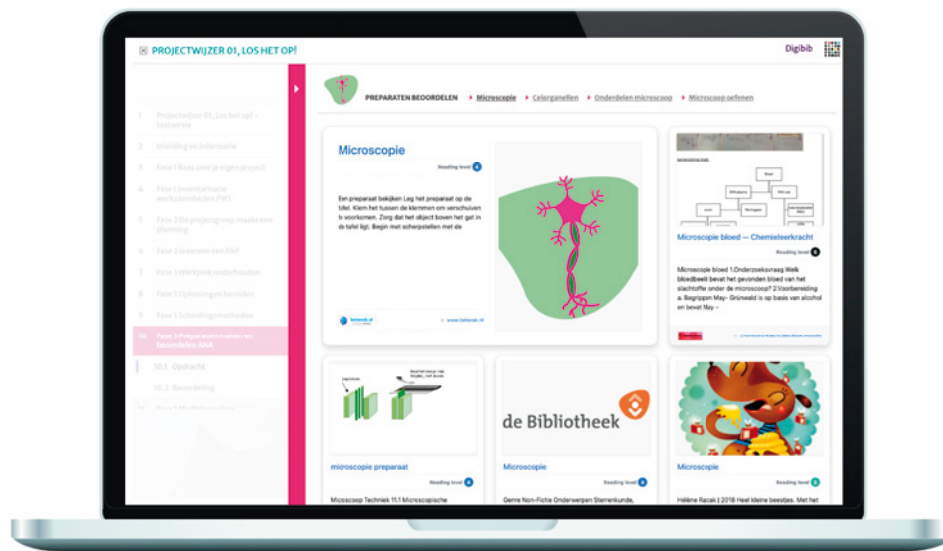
PROJECTWIJZER 01, LOS HET OP!

Digibib

1 Projectwijzer 01, Los het op! - testversie
2 Inleiding en informatie
3 Fase 1 Baas over je eigen project
4 Fase 1 Inventarisatie werkzaamheden PWS
5 Fase 2 De projectgroep maakt een planning
6 Fase 2 Iedereen een PAP
7 Fase 3 Werkplek onderhouden
8 Fase 3 Oplossingen bereiden
9 Fase 3 Scheidingsmethoden
10 Fase 3 Preparaten maken en beoordelen ANA
10.1 Opdracht
10.2 Beoordeling
11 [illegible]

PREPARATEN BEOORDELEN ▸ Microscopie ▸ Celorganellen ▸ Onderdelen microscoop ▸ Microscoop oefenen

Microscopie
Reading level 4
Een preparaat bekijken Leg het preparaat op de tafel. Klem het tussen de klemmen om verschuiven te voorkomen. Zorg dat het object boven het gat in de tafel ligt. Begin met scherpstellen met de
belenok.nl
www.belenok.nl

Microscopie bloed — Chemieleerkracht
Reading level 5
Microscopie bloed 1.Onderzoeksvraag Welk bloedbeeld bevat het gevonden bloed van het slachtoffer onder de microscoop? 2.Voorbereiding a. Begrippen May - Grünwald is op basis van alcohol en bevat May -

microscopie preparaat
Reading level 4
Microscoop Techniek 11.1 Microscopische

de Bibliotheek
Microscopie
Reading level 4
Genre Non-Fictie Onderwerpen Sterrenkunde,

Microscopie
Reading level 5
Hélène Racak | 2018 Heel kleine beestjes. Met het